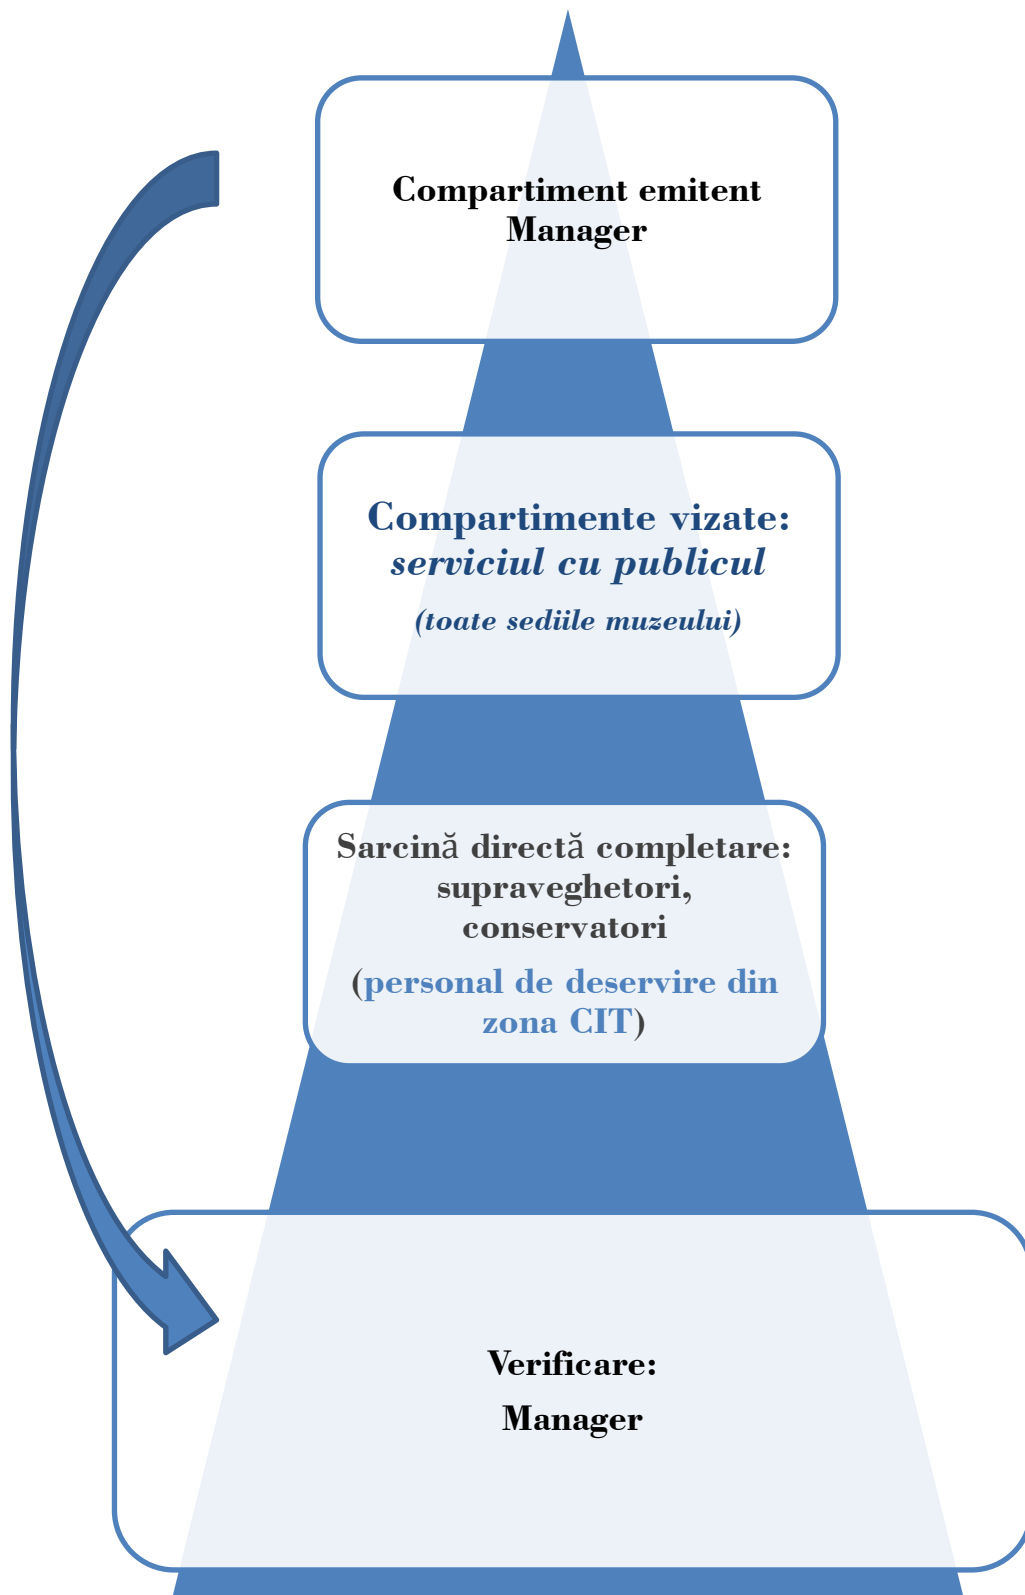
Compartiment emitent
Manager

Compartimente vizate:
*serviciul cu publicul*
*(toate sediile muzeului)*

Sarcină directă completare:
supraveghetori,
conservatori
(personal de deservire din zona CIT)

Verificare:
Manager